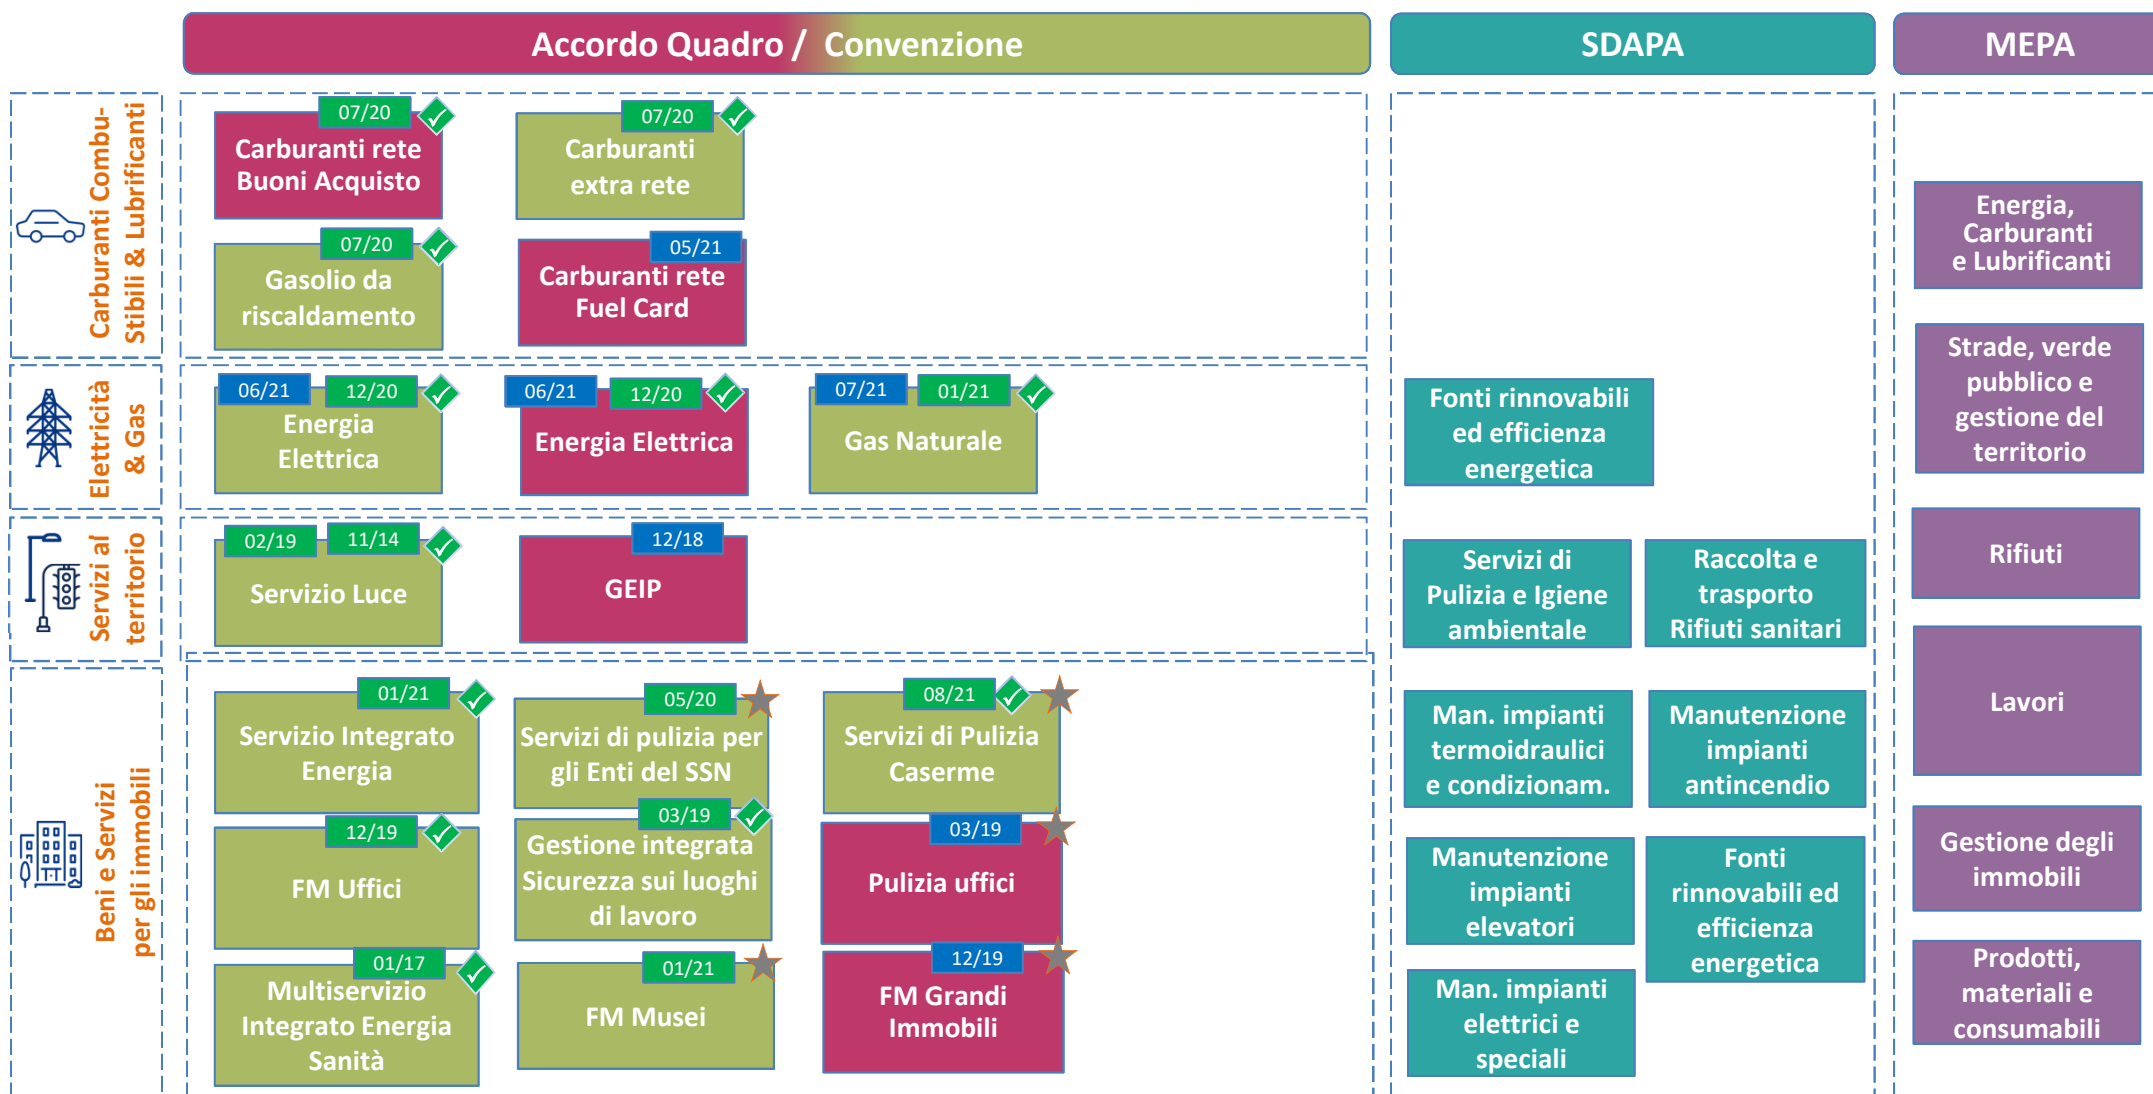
Accordo Quadro / Convenzione

SDAPA

MEPA

Carburanti Combustibili & Lubrificanti

07/20
Carburanti rete Buoni Acquisto

07/20
Carburanti extra rete

07/20
Gasolio da riscaldamento

05/21
Carburanti rete Fuel Card

Elettricità & Gas

06/21
12/20
Energia Elettrica

06/21
12/20
Energia Elettrica

07/21
01/21
Gas Naturale

Servizi al territorio

02/19
11/14
Servizio Luce

12/18
GEIP

Beni e Servizi per gli immobili

01/21
Servizio Integrato Energia

05/20
Servizi di pulizia per gli Enti del SSN

08/21
Servizi di Pulizia Caserme

12/19
FM Uffici

03/19
Gestione integrata Sicurezza sui luoghi di lavoro

03/19
Pulizia uffici

01/17
Multiservizio Integrato Energia Sanità

01/21
FM Musei

12/19
FM Grandi Immobili

Fonti rinnovabili ed efficienza energetica

Servizi di Pulizia e Igiene ambientale

Raccolta e trasporto Rifiuti sanitari

Man. impianti termoidraulici e condizionam.

Manutenzione impianti antincendio

Manutenzione impianti elevatori

Fonti rinnovabili ed efficienza energetica

Man. impianti elettrici e speciali

Energia, Carburanti e Lubrificanti

Strade, verde pubblico e gestione del territorio

Rifiuti

Lavori

Gestione degli immobili

Prodotti, materiali e consumabili